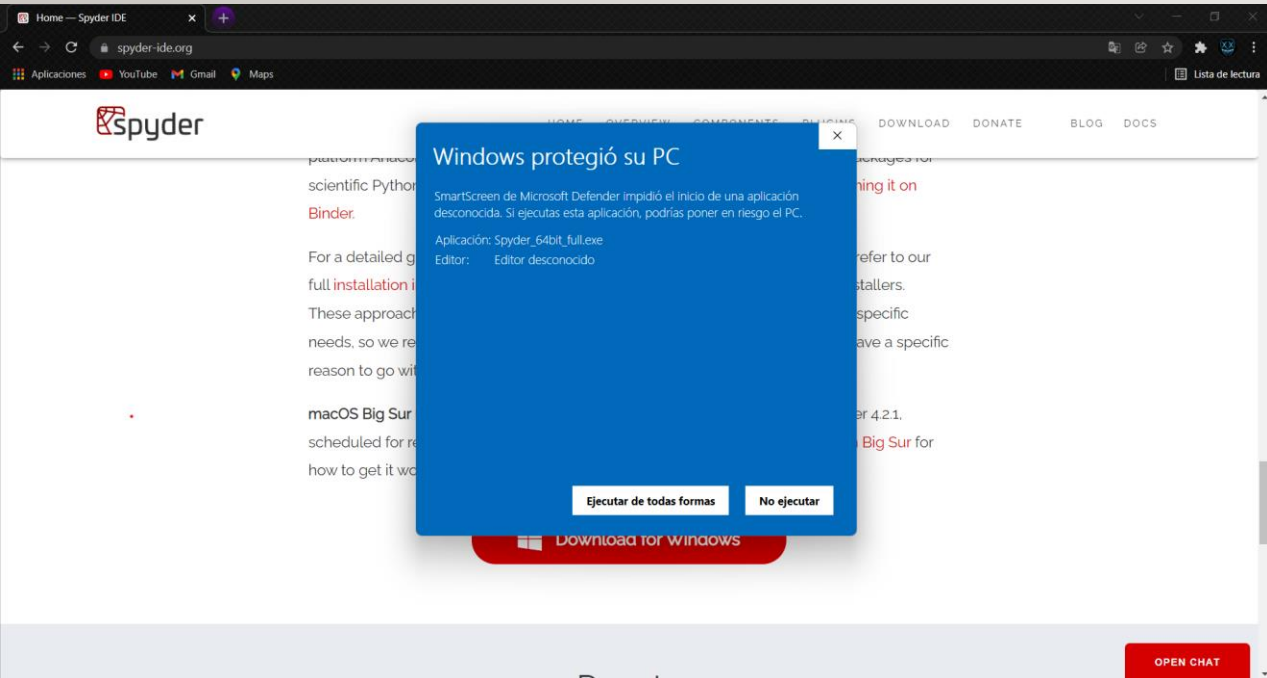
Home — Spyder IDE

spyder-ide.org

Aplicaciones YouTube Gmail Maps

Lista de lectura

spyder

HOME OVERVIEW COMPONENTS PLUGINS DOWNLOAD DONATE BLOG DOCS

platform Anaco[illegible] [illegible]ackages for scientific Python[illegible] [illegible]ning it on Binder.

For a detailed g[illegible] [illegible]refer to our full installation i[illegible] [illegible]stallers. These approach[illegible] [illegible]specific needs, so we re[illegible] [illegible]ave a specific reason to go wit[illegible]

macOS Big Sur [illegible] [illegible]er 4.2.1, scheduled for re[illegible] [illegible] Big Sur for how to get it wo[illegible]

Windows protegió su PC

SmartScreen de Microsoft Defender impidió el inicio de una aplicación desconocida. Si ejecutas esta aplicación, podrías poner en riesgo el PC.

Aplicación: Spyder_64bit_full.exe
Editor: Editor desconocido

Ejecutar de todas formas

No ejecutar

Download for Windows

OPEN CHAT